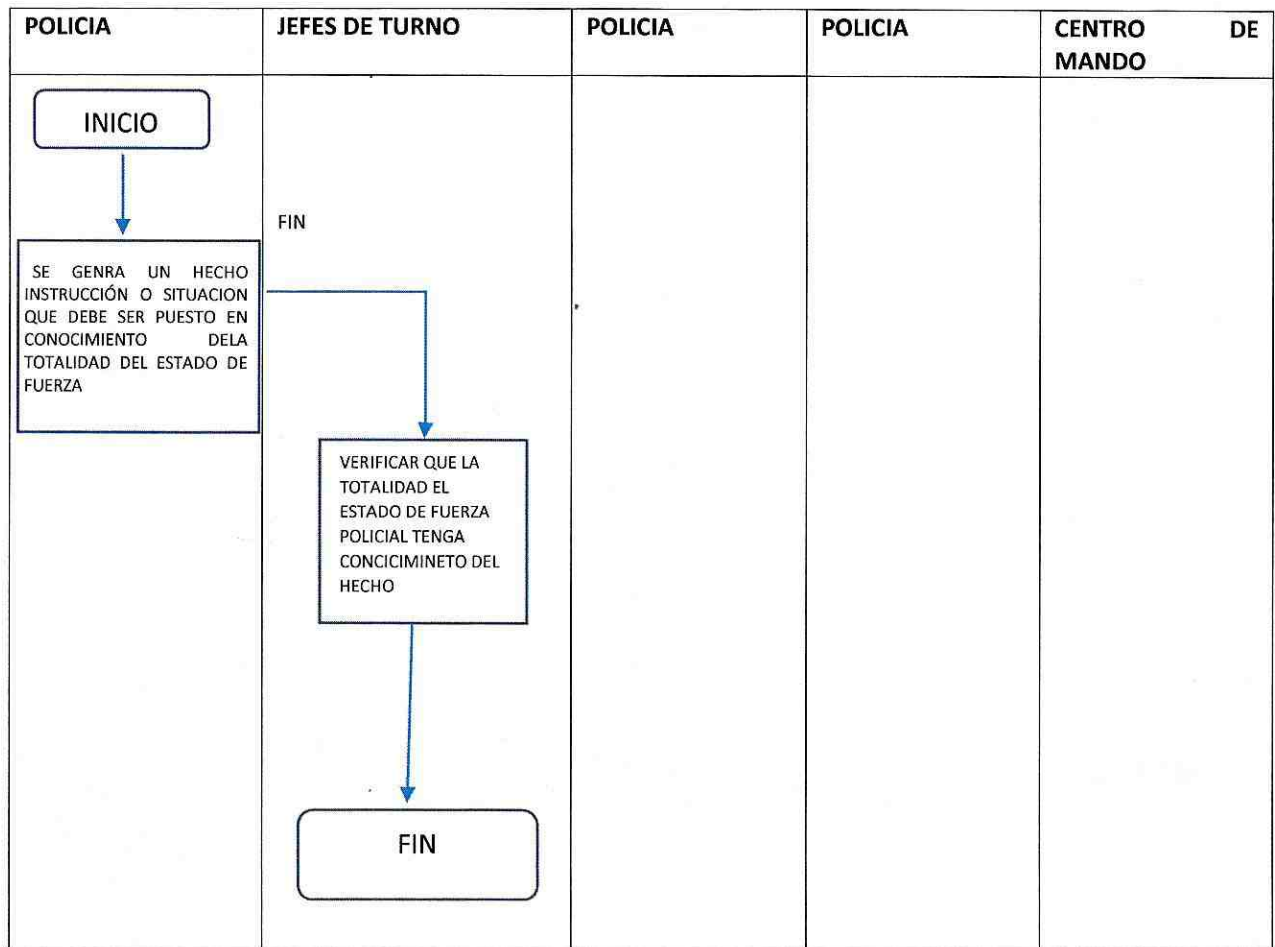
| POLICIA | JEFES DE TURNO | POLICIA | POLICIA | CENTRO DE MANDO |
|---|---|---|---|---|

INICIO

FIN

SE GENRA UN HECHO INSTRUCCIÓN O SITUACION QUE DEBE SER PUESTO EN CONOCIMIENTO DELA TOTALIDAD DEL ESTADO DE FUERZA

VERIFICAR QUE LA TOTALIDAD EL ESTADO DE FUERZA POLICIAL TENGA CONCICIMINETO DEL HECHO

FIN